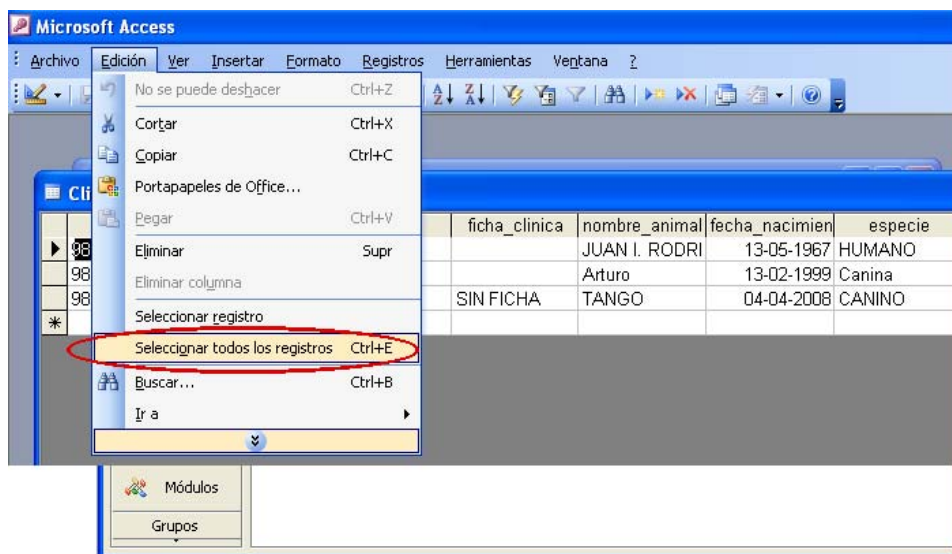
Microsoft Access

Archivo Edición Ver Insertar Formato Registros Herramientas Ventana ?

No se puede deshacer Ctrl+Z
Cortar Ctrl+X
Copiar Ctrl+C
Portapapeles de Office...
Pegar Ctrl+V
Eliminar Supr
Eliminar columna
Seleccionar registro
Seleccionar todos los registros Ctrl+E
Buscar... Ctrl+B
Ir a

Cli

| | | ficha_clinica | nombre_animal | fecha_nacimien | especie |
|---|---|---|---|---|---|
| ▶ | 98 | | JUAN I. RODRI | 13-05-1967 | HUMANO |
| | 98 | | Arturo | 13-02-1999 | Canina |
| | 98 | SIN FICHA | TANGO | 04-04-2008 | CANINO |
| * | | | | | |

Módulos
Grupos